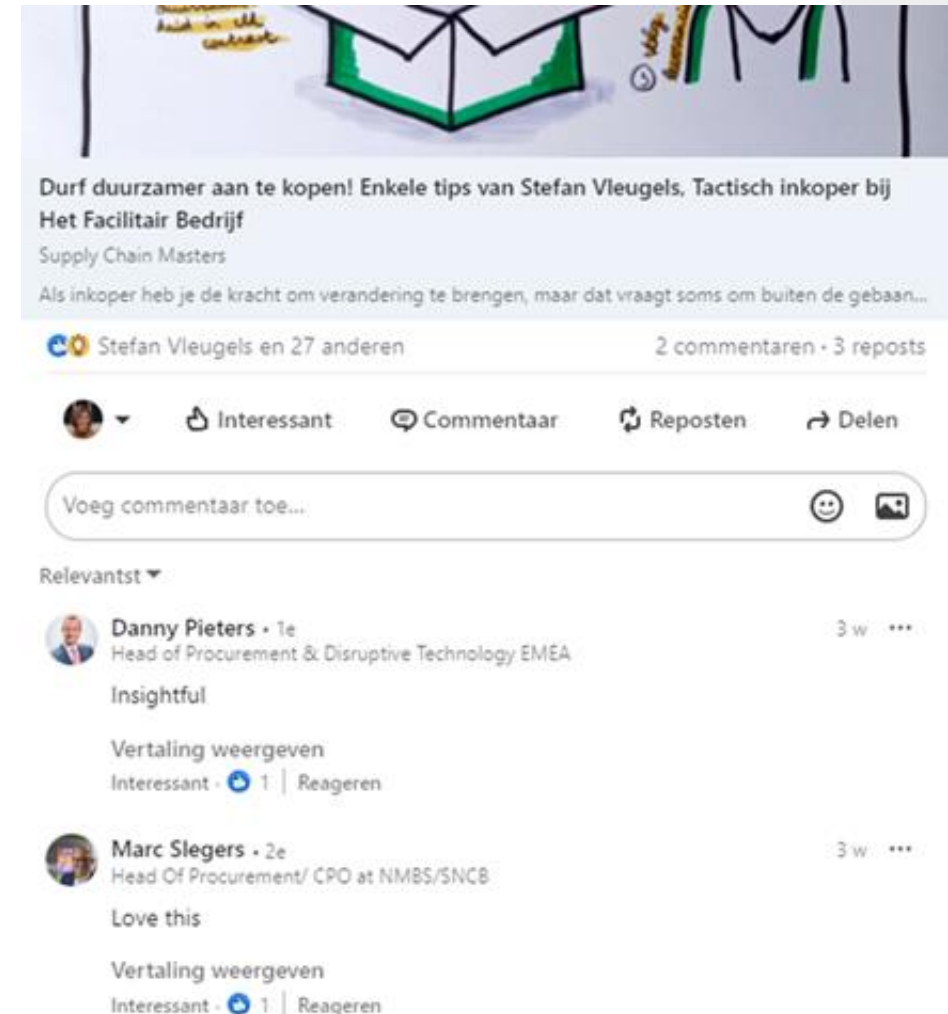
Durf duurzamer aan te kopen! Enkele tips van Stefan Vleugels, Tactisch inkoper bij Het Facilitair Bedrijf

Supply Chain Masters

Als inkoper heb je de kracht om verandering te brengen, maar dat vraagt soms om buiten de gebaan...

Stefan Vleugels en 27 anderen

2 commentaren · 3 reposts

Interessant

Commentaar

Reposten

Delen

Voeg commentaar toe...

Relevantst

Danny Pieters · 1e

Head of Procurement & Disruptive Technology EMEA

3 w ···

Insightful

Vertaling weergeven

Interessant · 1 | Reageren

Marc Slegers · 2e

Head Of Procurement/ CPO at NMBS/SNCB

3 w ···

Love this

Vertaling weergeven

Interessant · 1 | Reageren